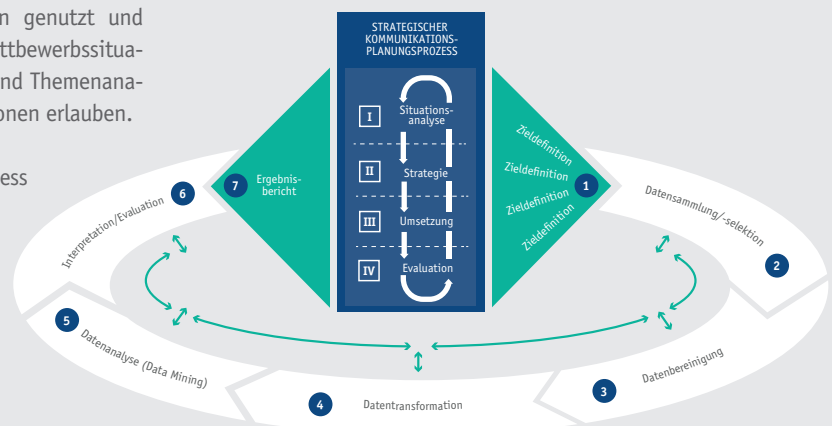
n genutzt und
ttbewerbssitua-
nd Themenana-
onen erlauben.

ess

STRATEGISCHER KOMMUNIKATIONS-PLANUNGSPROZESS

I Situations-analyse

II Strategie

III Umsetzung

IV Evaluation

7 Ergebnis-bericht

Zieldefinition
Zieldefinition
Zieldefinition
Zieldefinition

1

6 Interpretation/Evaluation

Datensammlung/-selektion 2

5 Datenanalyse (Data Mining)

4 Datentransformation

3 Datenbereinigung